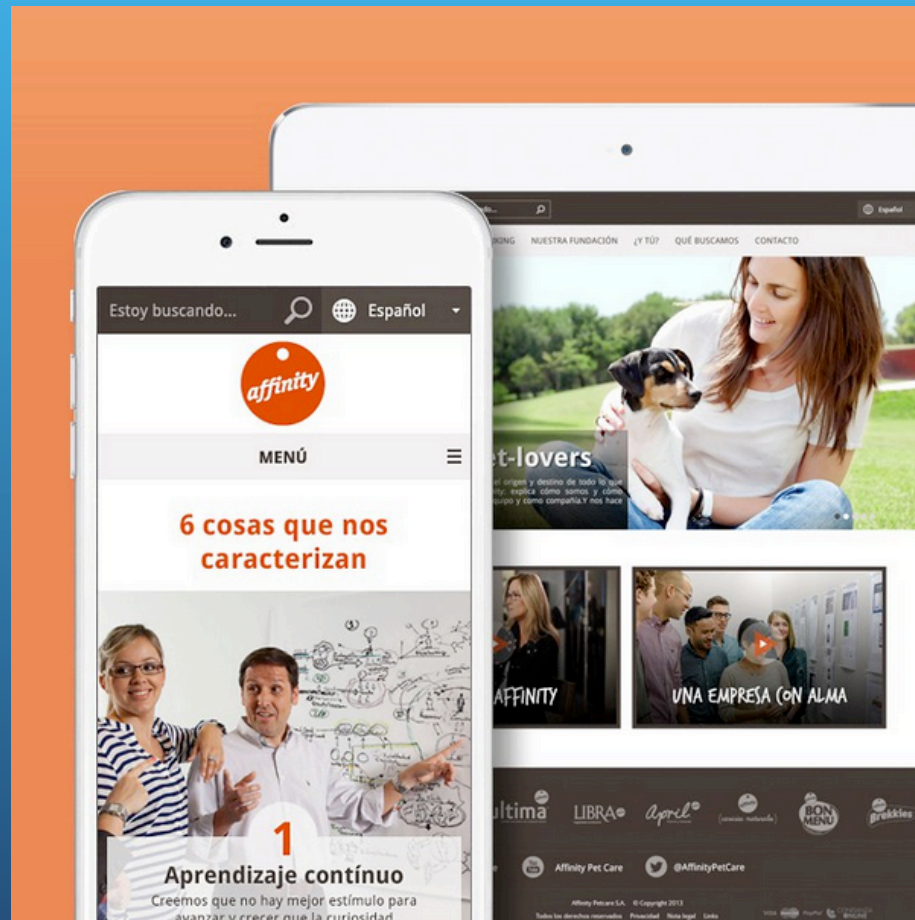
Estoy buscando...

Español

affinity

MENÚ

6 cosas que nos caracterizan

1

Aprendizaje contínuo

Creemos que no hay mejor estímulo para avanzar y crecer que la curiosidad

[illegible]

Español

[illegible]KING NUESTRA FUNDACIÓN ¿Y TÚ? QUÉ BUSCAMOS CONTACTO

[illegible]t-lovers

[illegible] el origen y destino de todo lo que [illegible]; explica cómo somos y cómo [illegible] equipo y como compañía. Y nos hace

AFFINITY

UNA EMPRESA CON ALMA

ultima LIBRA april BON MENU Brekkies

Affinity Pet Care @AffinityPetCare

Affinity Petcare S.A. © Copyright 2013

Todos los derechos reservados Privacidad Nota legal Links